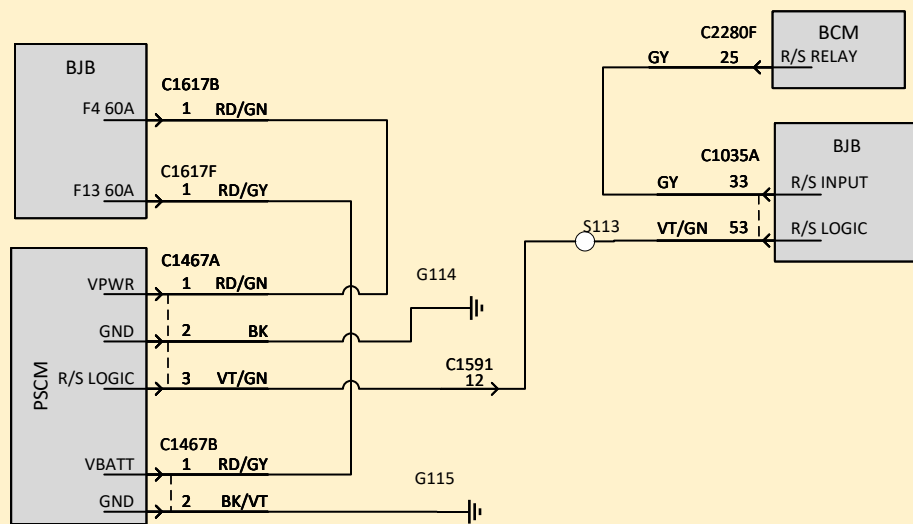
BJB
F4 60A
F13 60A
C1617B
1 RD/GN
C1617F
1 RD/GY

PSCM
VPWR
GND
R/S LOGIC
VBATT
GND
C1467A
1 RD/GN
2 BK
3 VT/GN
C1467B
1 RD/GY
2 BK/VT

G114
G115
C1591
12

BCM
R/S RELAY
C2280F
GY 25

BJB
R/S INPUT
R/S LOGIC
C1035A
GY 33
VT/GN 53
S113